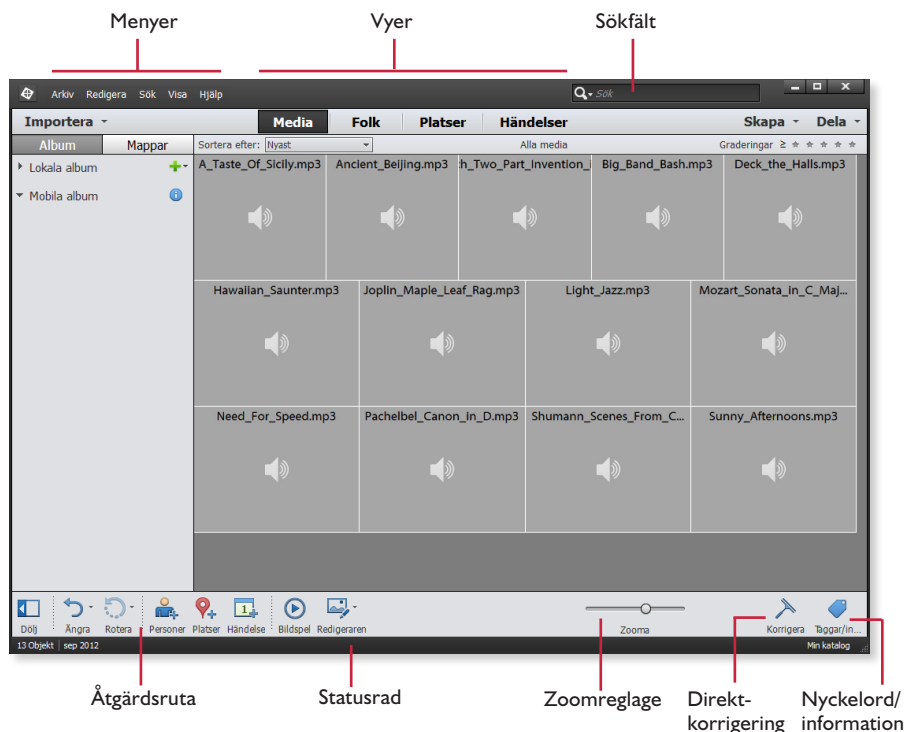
Menyer

Vyer

Sökfält

Arkiv Redigera Sök Visa Hjälp

Sök

Importera

Media Folk Platser Händelser

Skapa Dela

Album Mappar

Sortera efter: Nyast

Alla media

Graderingar ≥

Lokala album

Mobila album

A_Taste_Of_Sicily.mp3
Ancient_Beijing.mp3
h_Two_Part_Invention_
Big_Band_Bash.mp3
Deck_the_Halls.mp3
Hawaiian_Saunter.mp3
Joplin_Maple_Leaf_Rag.mp3
Light_Jazz.mp3
Mozart_Sonata_In_C_Maj...
Need_For_Speed.mp3
Pachelbel_Canon_In_D.mp3
Shumann_Scenes_From_C...
Sunny_Afternoons.mp3

Dölj Ångra Rotera Personer Platser Händelse Bildspel Redigeraren

Zooma

Korrigera Taggar/in...

13 Objekt | sep 2012

Min katalog

Åtgärdsruta

Statusrad

Zoomreglage

Direktkorrigering

Nyckelord/ information